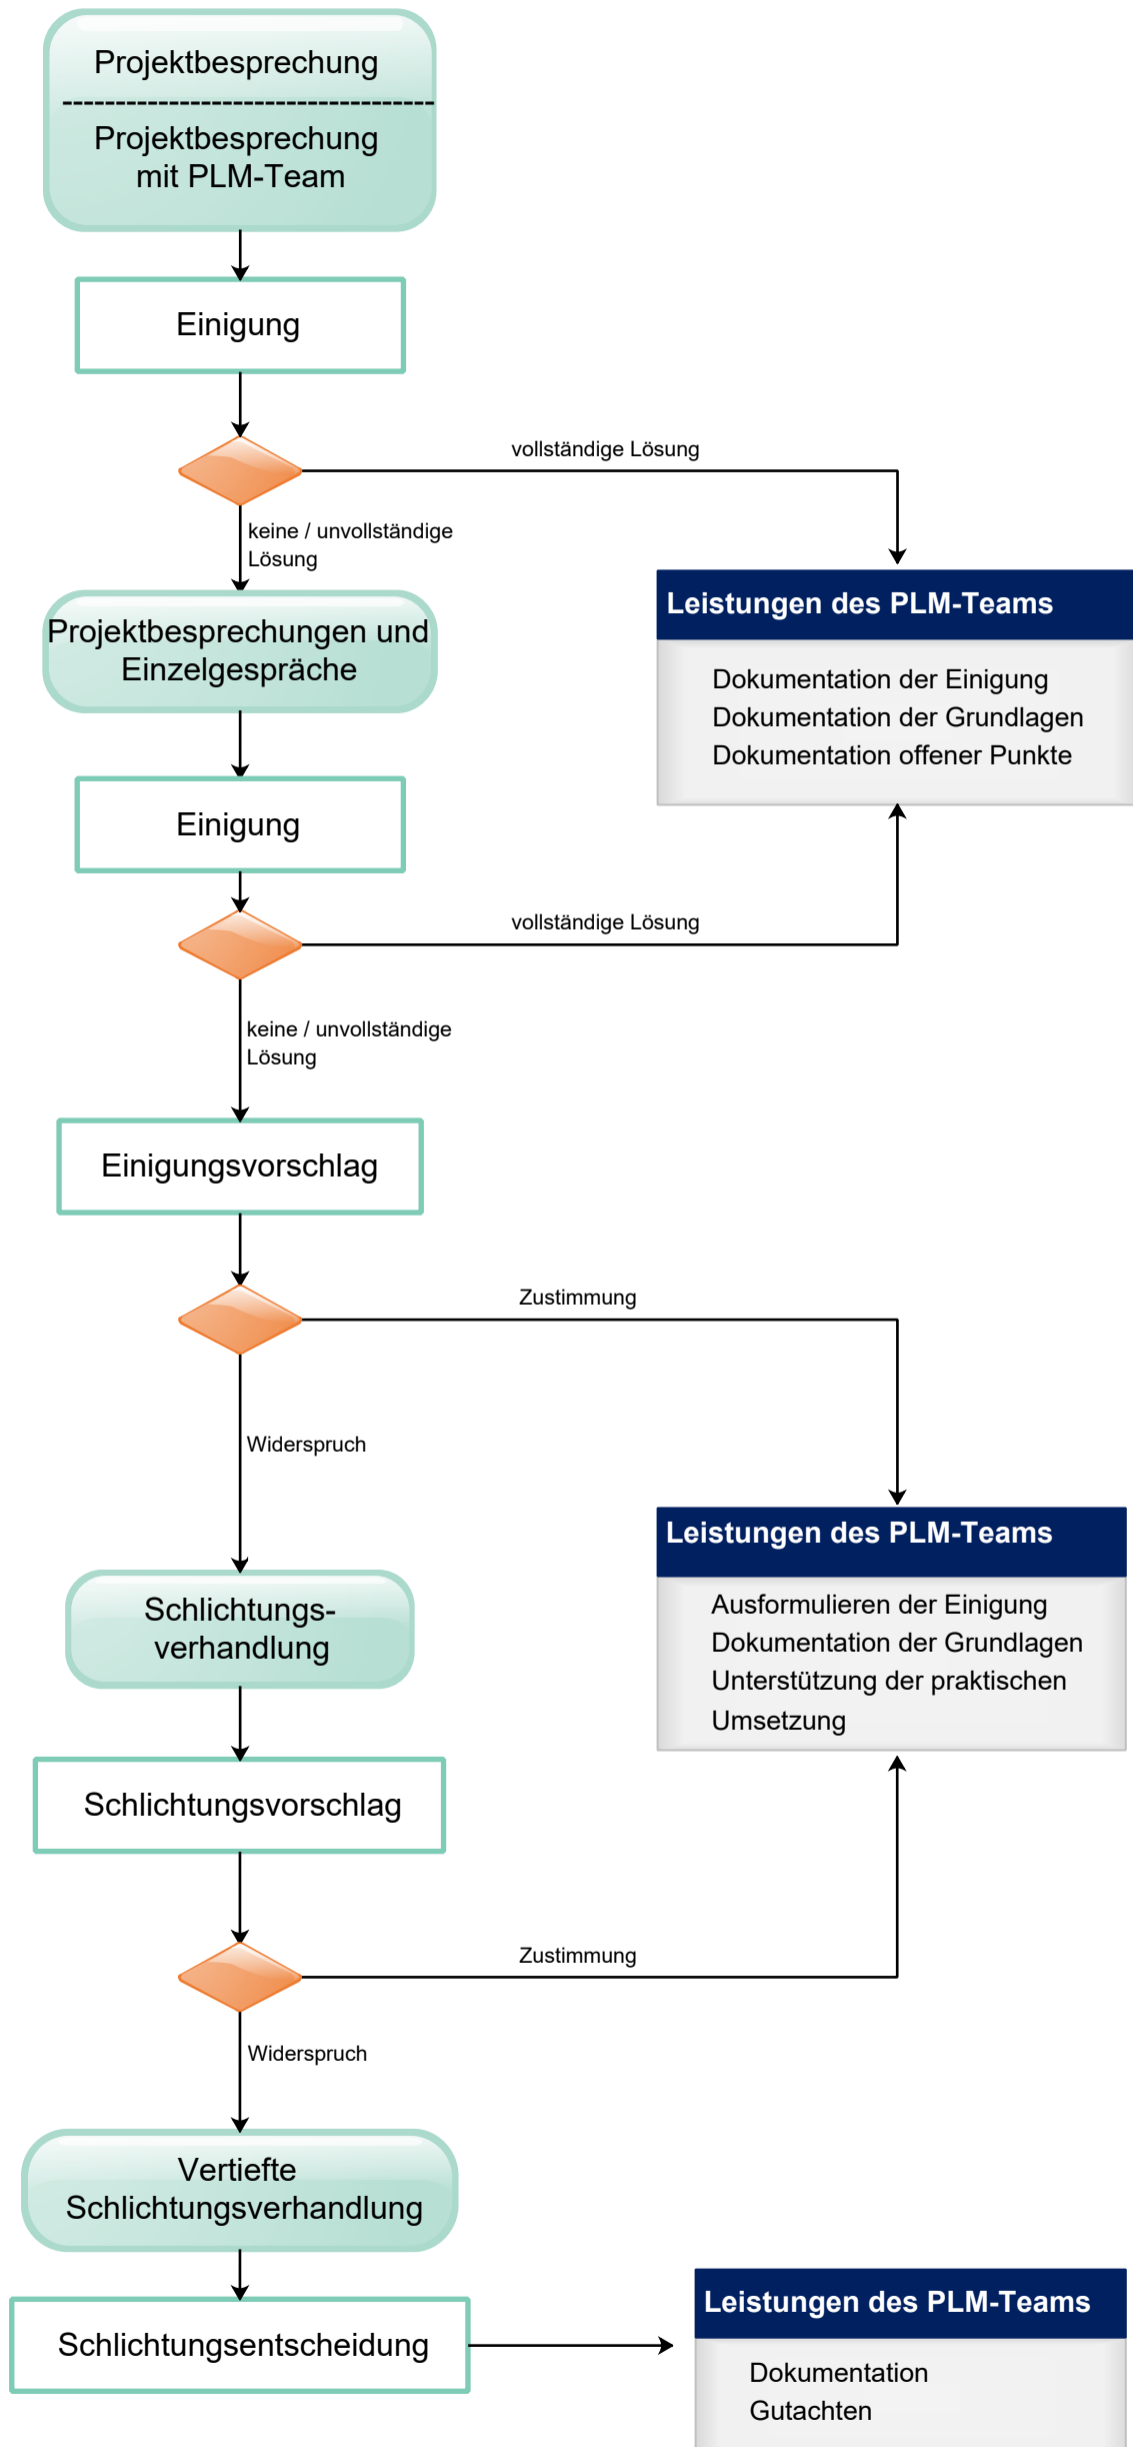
Projektbesprechung

Projektbesprechung mit PLM-Team

Einigung

vollständige Lösung

keine / unvollständige Lösung

Leistungen des PLM-Teams

Dokumentation der Einigung
Dokumentation der Grundlagen
Dokumentation offener Punkte

Projektbesprechungen und Einzelgespräche

Einigung

vollständige Lösung

keine / unvollständige Lösung

Einigungsvorschlag

Zustimmung

Widerspruch

Leistungen des PLM-Teams

Ausformulieren der Einigung
Dokumentation der Grundlagen
Unterstützung der praktischen Umsetzung

Schlichtungsverhandlung

Schlichtungsvorschlag

Zustimmung

Widerspruch

Vertiefte Schlichtungsverhandlung

Schlichtungsentscheidung

Leistungen des PLM-Teams

Dokumentation
Gutachten